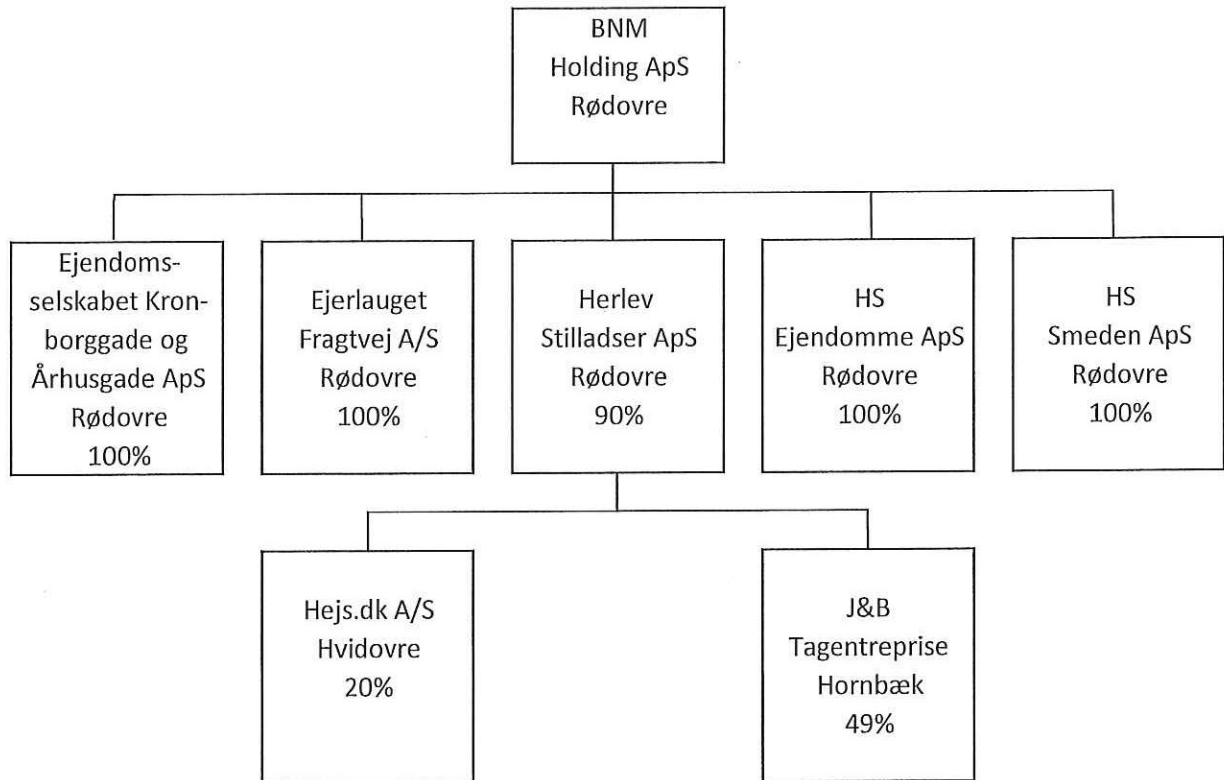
BNM
Holding ApS
Rødovre

Ejendomsselskabet Kronborggade og Århusgade ApS
Rødovre
100%

Ejerlauget
Fragtvej A/S
Rødovre
100%

Herlev
Stilladser ApS
Rødovre
90%

HS
Ejendomme ApS
Rødovre
100%

HS
Smeden ApS
Rødovre
100%

Hejs.dk A/S
Hvidovre
20%

J&B
Tagentreprise
Hornbæk
49%